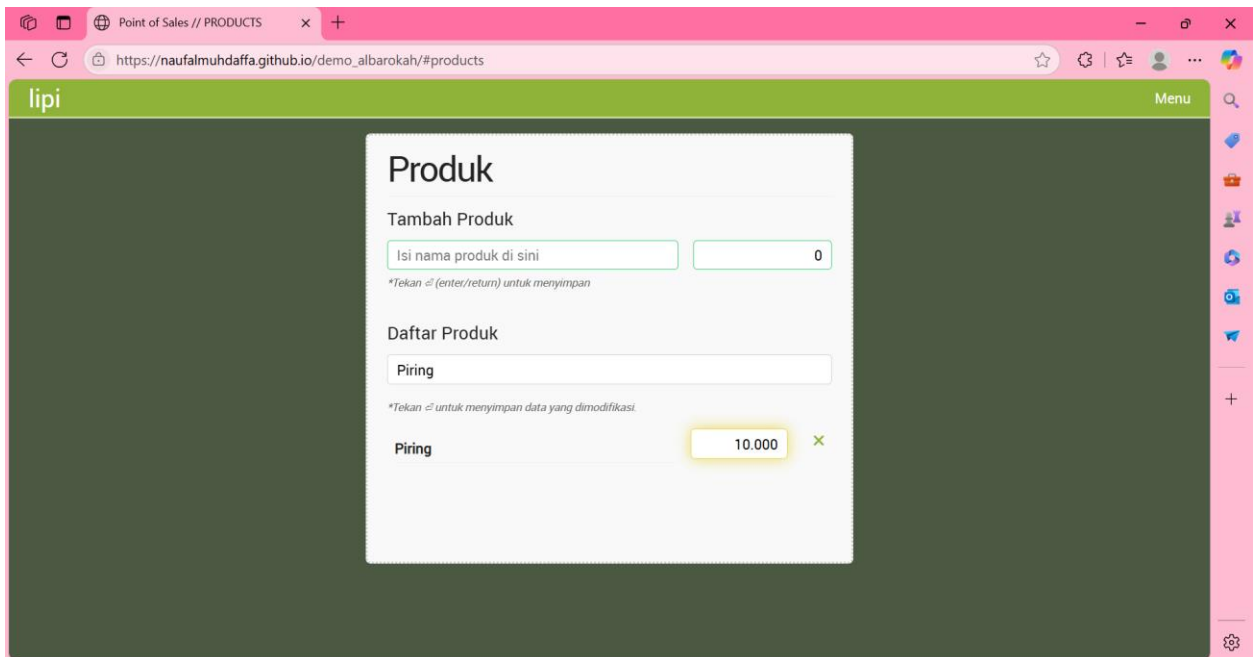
Point of Sales // PRODUCTS

https://naufalmuhdaffa.github.io/demo_albarokah/#products

lipi

Menu

Produk

Tambah Produk

Isi nama produk di sini

0

*Tekan ⏎ (enter/return) untuk menyimpan

Daftar Produk

Piring

*Tekan ⏎ untuk menyimpan data yang dimodifikasi.

Piring

10.000

×